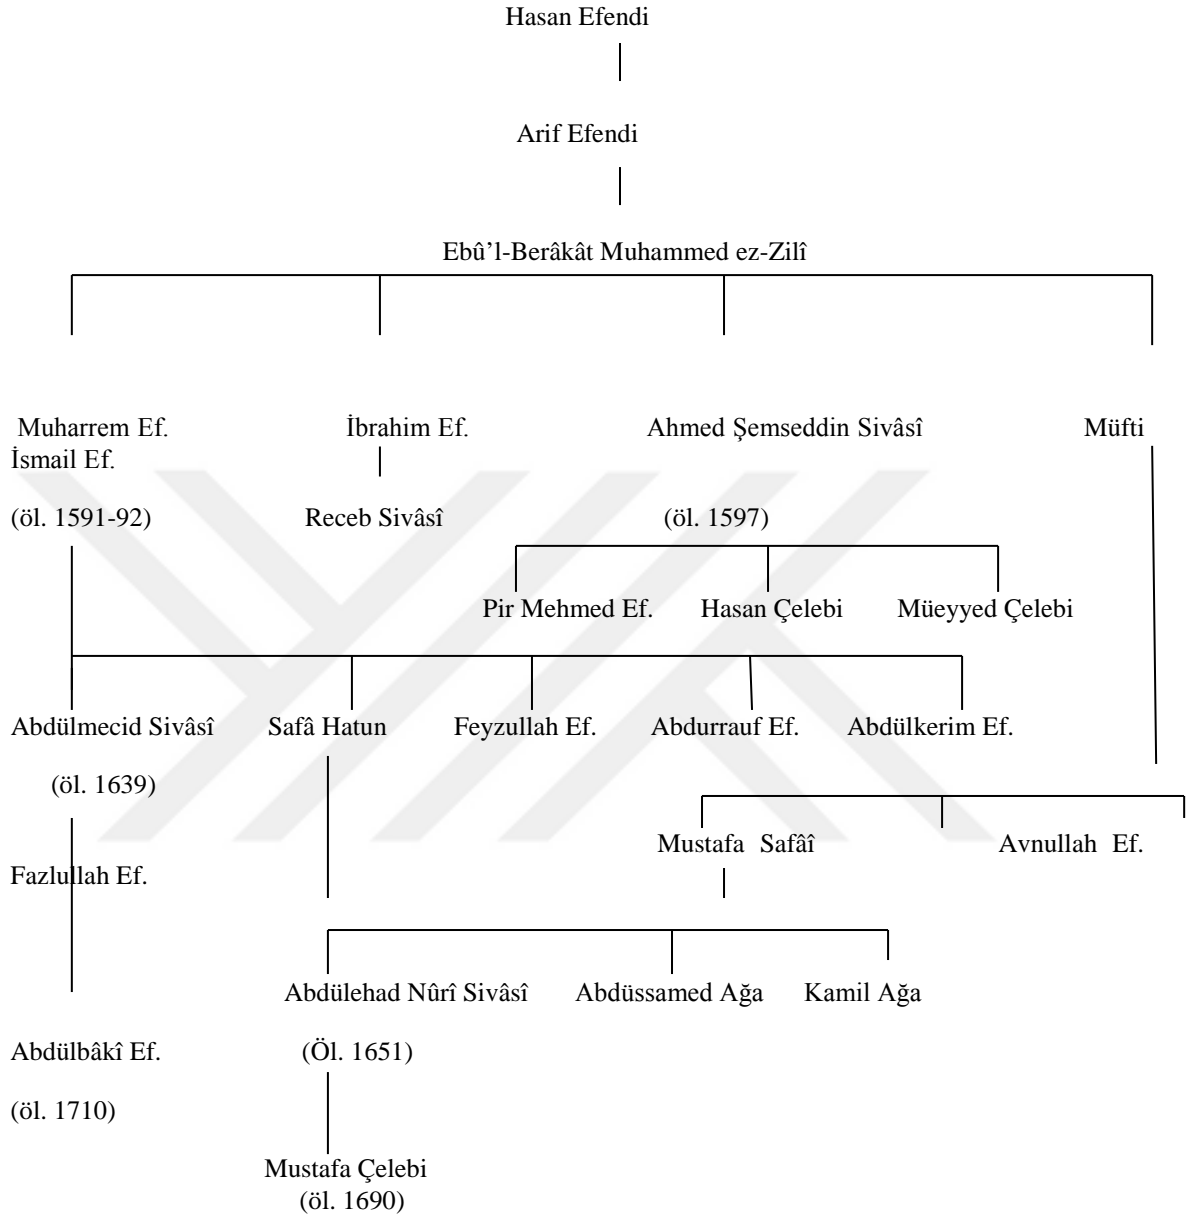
Hasan Efendi

Arif Efendi

Ebû'l-Berâkât Muhammed ez-Zilî

Muharrem Ef.
İsmail Ef.

İbrahim Ef.

Ahmed Şemseddin Sivâsî

Müfti

(öl. 1591-92)

Receb Sivâsî

(öl. 1597)

Pir Mehmed Ef.

Hasan Çelebi

Müeyyed Çelebi

Abdülmecid Sivâsî

Safâ Hatun

Feyzullah Ef.

Abdurrauf Ef.

Abdülkerim Ef.

(öl. 1639)

Mustafa Safâî

Avnullah Ef.

Fazlullah Ef.

Abdülehad Nûrî Sivâsî

Abdüssamed Ağa

Kamil Ağa

Abdülbâkî Ef.

(Öl. 1651)

(öl. 1710)

Mustafa Çelebi
(öl. 1690)